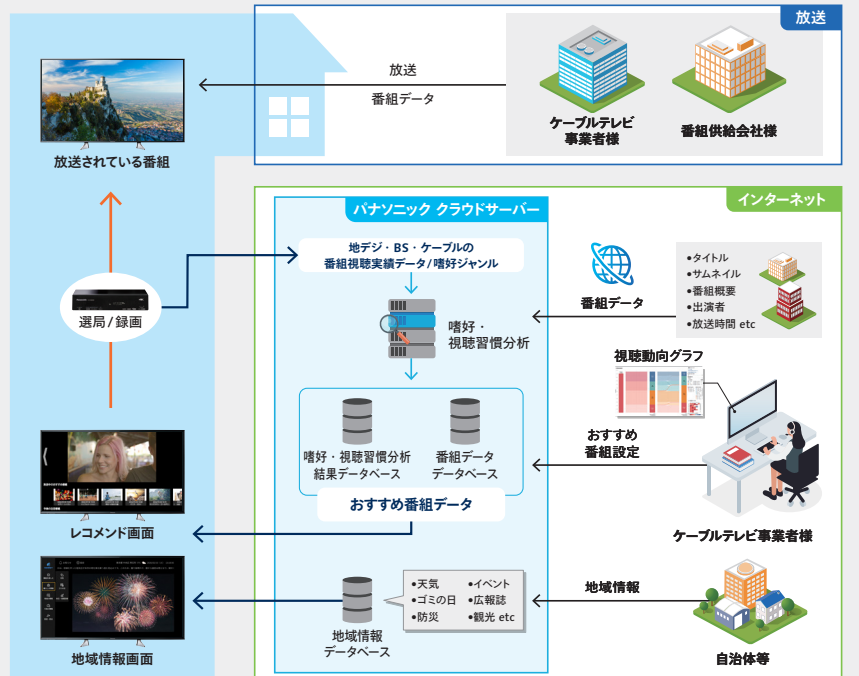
放送

放送

番組データ

ケーブルテレビ事業者様

番組供給会社様

放送されている番組

インターネット

パナソニック クラウドサーバー

地デジ・BS・ケーブルの番組視聴実績データ/嗜好ジャンル

嗜好・視聴習慣分析

番組データ

•タイトル
•サムネイル
•番組概要
•出演者
•放送時間 etc

選局/録画

視聴動向グラフ

嗜好・視聴習慣分析結果データベース

番組データデータベース

おすすめ番組設定

おすすめ番組データ

レコメンド画面

ケーブルテレビ事業者様

地域情報

•天気
•ゴミの日
•防災
•イベント
•広報誌
•観光 etc

地域情報データベース

地域情報画面

自治体等